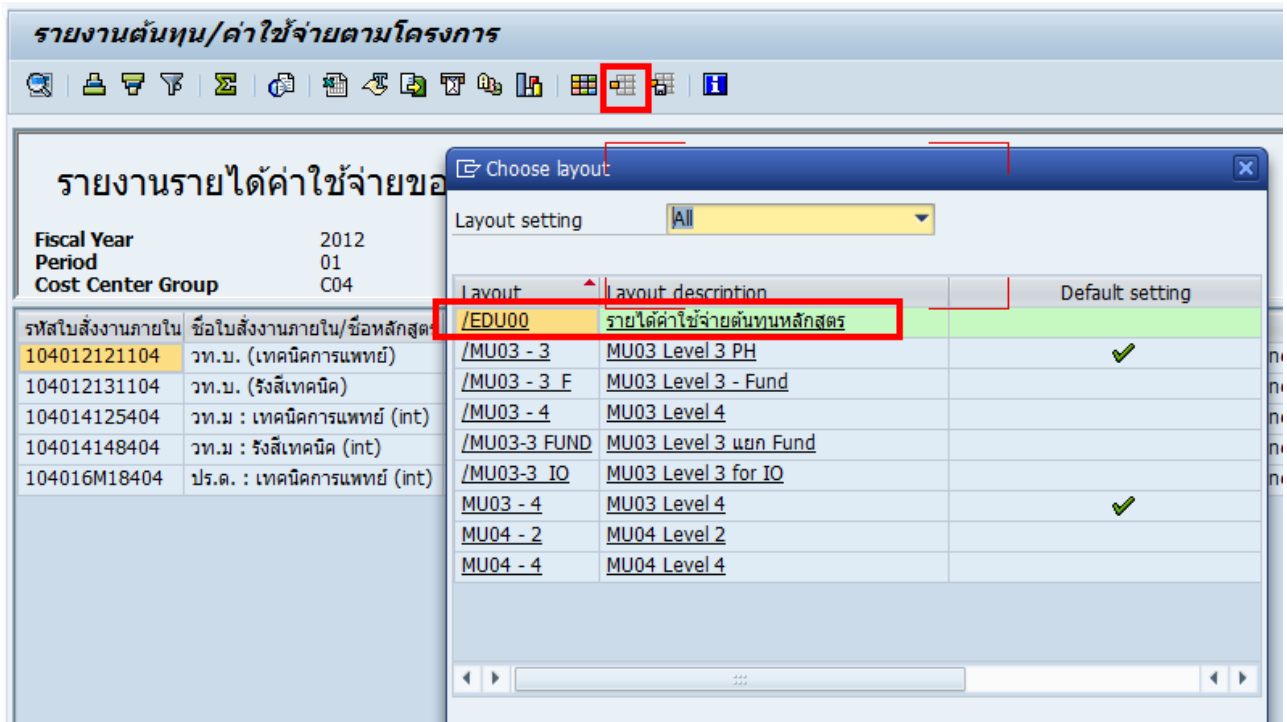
รายงานต้นทุน/ค่าใช้จ่ายตามโครงการ

รายงานรายได้ค่าใช้จ่ายขอ

Fiscal Year 2012
Period 01
Cost Center Group C04

| รหัสใบสั่งงานภายใน | ชื่อใบสั่งงานภายใน/ชื่อหลักสูตร |
|---|---|
| 104012121104 | วท.บ. (เทคนิคการแพทย์) |
| 104012131104 | วท.บ. (รังสีเทคนิค) |
| 104014125404 | วท.ม : เทคนิคการแพทย์ (int) |
| 104014148404 | วท.ม : รังสีเทคนิค (int) |
| 104016M18404 | ปร.ด. : เทคนิคการแพทย์ (int) |

Choose layout

Layout setting All

| Layout | Layout description | Default setting |
|---|---|---|
| /EDU00 | รายได้ค่าใช้จ่ายต้นทุนหลักสูตร | |
| /MU03 - 3 | MU03 Level 3 PH | ✔ |
| /MU03 - 3_F | MU03 Level 3 - Fund | |
| /MU03 - 4 | MU03 Level 4 | |
| /MU03-3 FUND | MU03 Level 3 แยก Fund | |
| /MU03-3_IO | MU03 Level 3 for IO | |
| MU03 - 4 | MU03 Level 4 | ✔ |
| MU04 - 2 | MU04 Level 2 | |
| MU04 - 4 | MU04 Level 4 | |